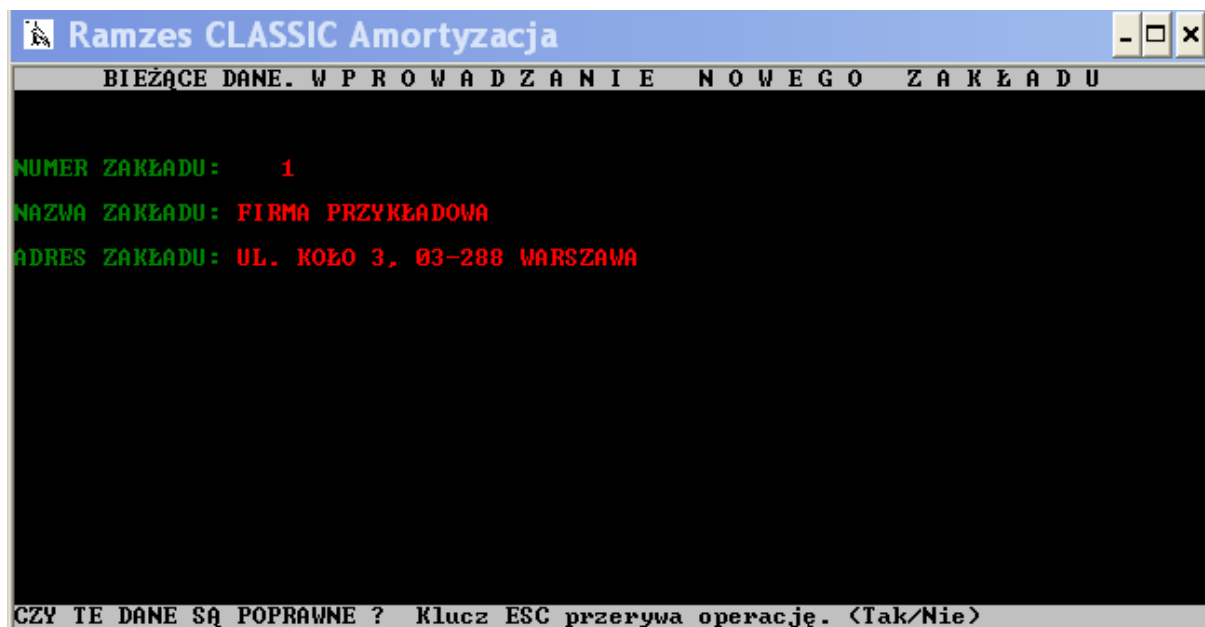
Ramzes CLASSIC Amortyzacja

BIEŻĄCE DANE. W P R O W A D Z A N I E   N O W E G O   Z A K Ł A D U

NUMER ZAKŁADU: 1

NAZWA ZAKŁADU: FIRMA PRZYKŁADOWA

ADRES ZAKŁADU: UL. KOŁO 3, 03-288 WARSZAWA

CZY TE DANE SĄ POPRAWNE ?  Klucz ESC przerywa operację. (Tak/Nie)